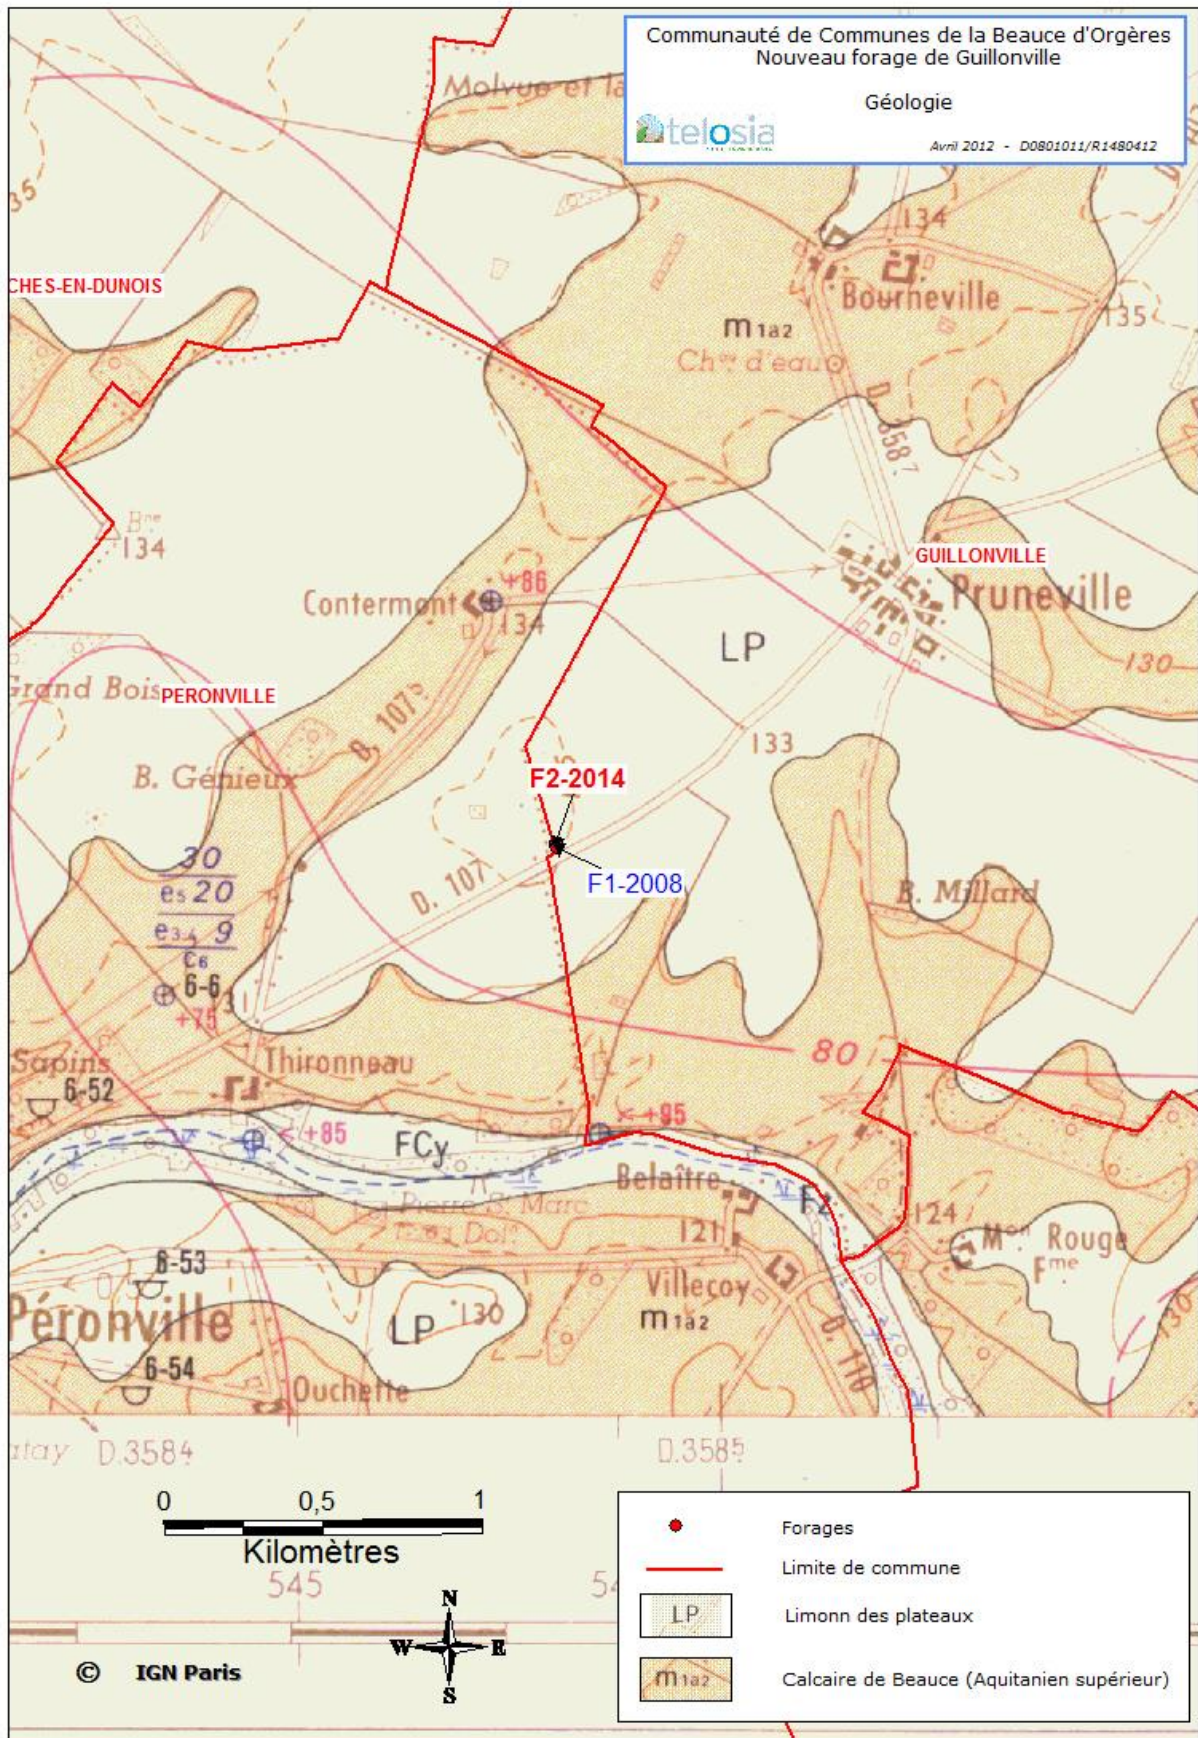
Communauté de Communes de la Beauce d'Orgères
Nouveau forage de Guillonville

Géologie

telosia

Avril 2012 - D0801011/R1480412

Molvue et la

35

CHES-EN-DUNOIS

134

Bourneville

m1a2

Ch. d'eau

135

D. 3587

B.ne
134

GUILLONVILLE

Pruneville

Contermont

+86

134

LP

130

Grand Bois

PERONVILLE

B. 1079

133

B. Génieux

F2-2014

F1-2008

30
e5 20
e3-4 9
C6

6-6

+75

D. 107

B. Millard

80

Sapins

6-52

Thironneau

+85

FCy

+95

Belaître

Fz

124

Mon Rouge
Fme

Pierre S. Marc

Dol.

121

6-53

Péronville

LP

130

Villecoy

m1a2

6-54

Ouchette

D. 110

130

tay D.3584

D.3585

0 0,5 1

Kilomètres

545

54

N
W E
S

© IGN Paris

Forages

Limite de commune

LP

Limonn des plateaux

m1a2

Calcaire de Beauce (Aquitanien supérieur)